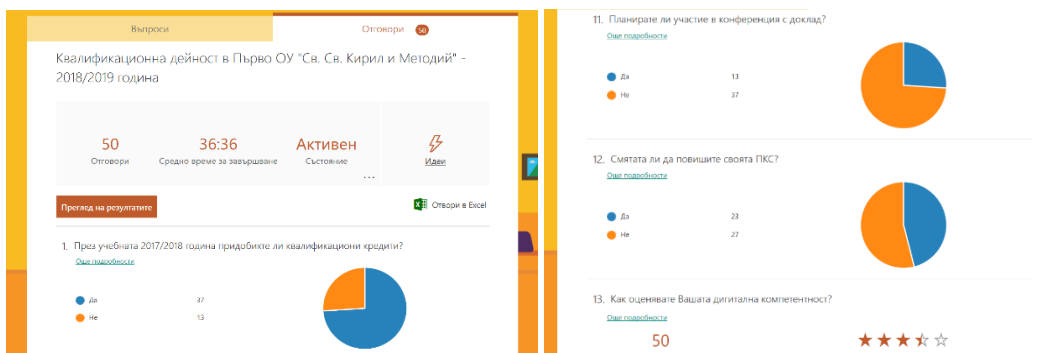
Въпроси

Отговори 50

Квалификационна дейност в Първо ОУ "Св. Св. Кирил и Методий" - 2018/2019 година

50
Отговори

36:36
Средно време за завършване

Активен
Състояние

Идеи

Преглед на резултатите

Отвори в Excel

1. През учебната 2017/2018 година придобихте ли квалификационни кредити?

Още подробности

Да 37
Не 13

11. Планирате ли участие в конференция с доклад?

Още подробности

Да 13
Не 37

12. Смятата ли да повишите своята ПКС?

Още подробности

Да 23
Не 27

13. Как оценявате Вашата дигитална компетентност?

Още подробности

50